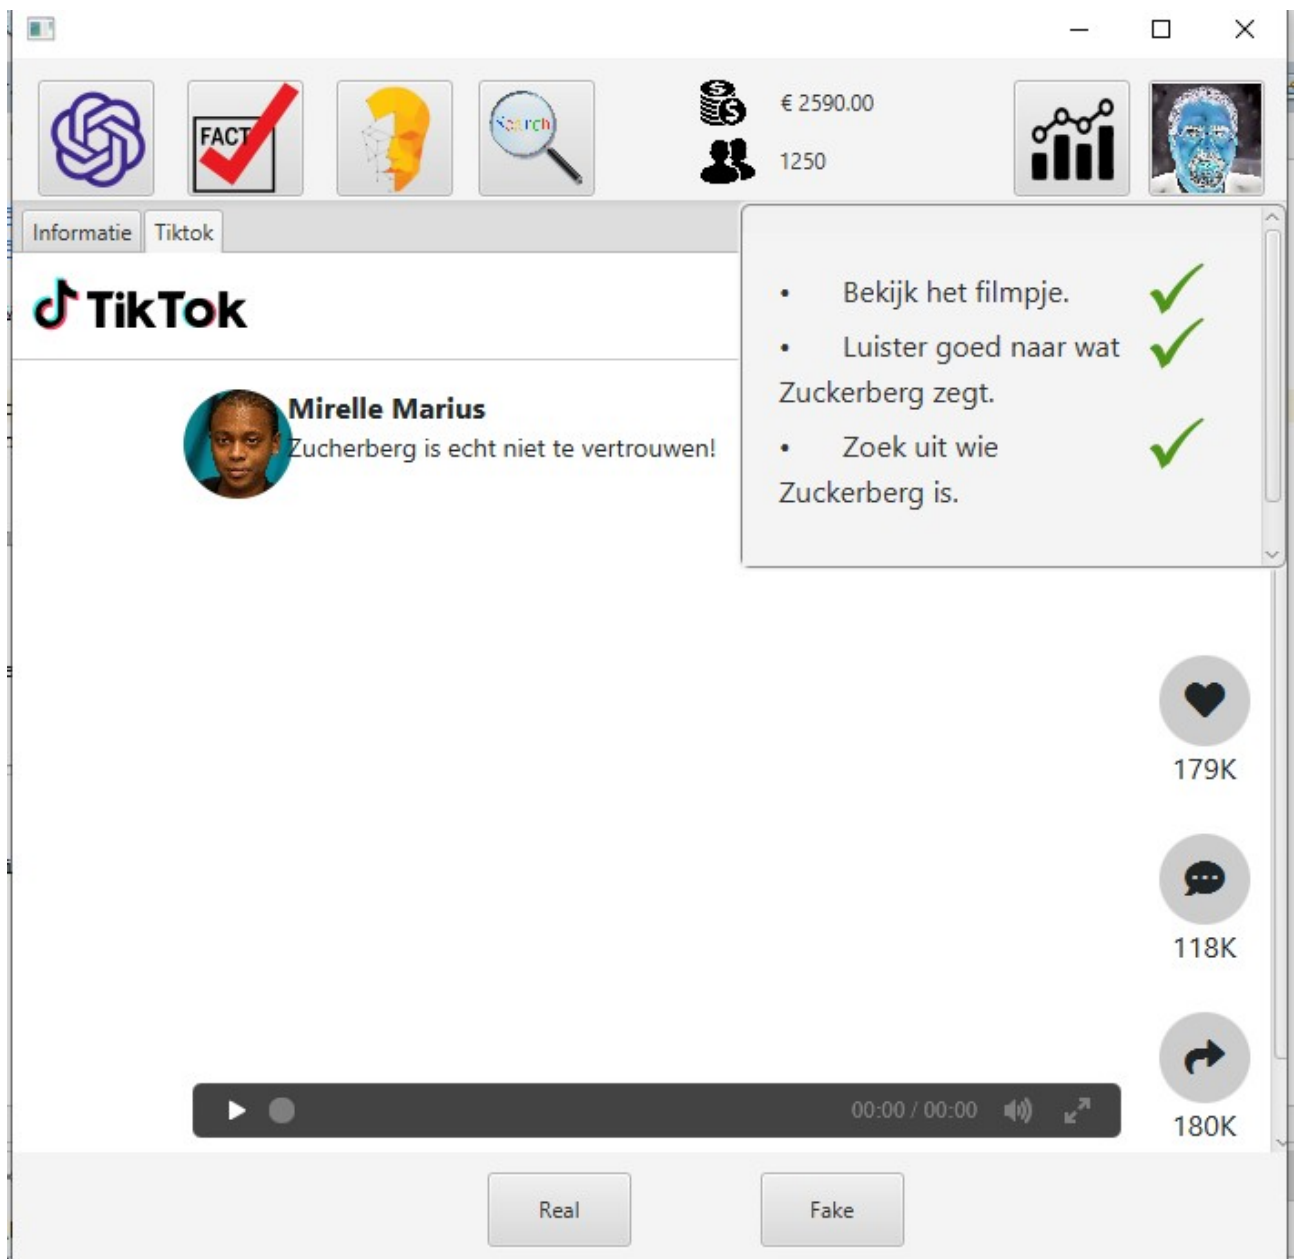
FACT

Search

€ 2590.00

1250

Informatie Tiktok

TikTok

Mirelle Marius
Zucherberg is echt niet te vertrouwen!

• Bekijk het filmpje.
• Luister goed naar wat Zuckerberg zegt.
• Zoek uit wie Zuckerberg is.

179K

118K

180K

00:00 / 00:00

Real

Fake